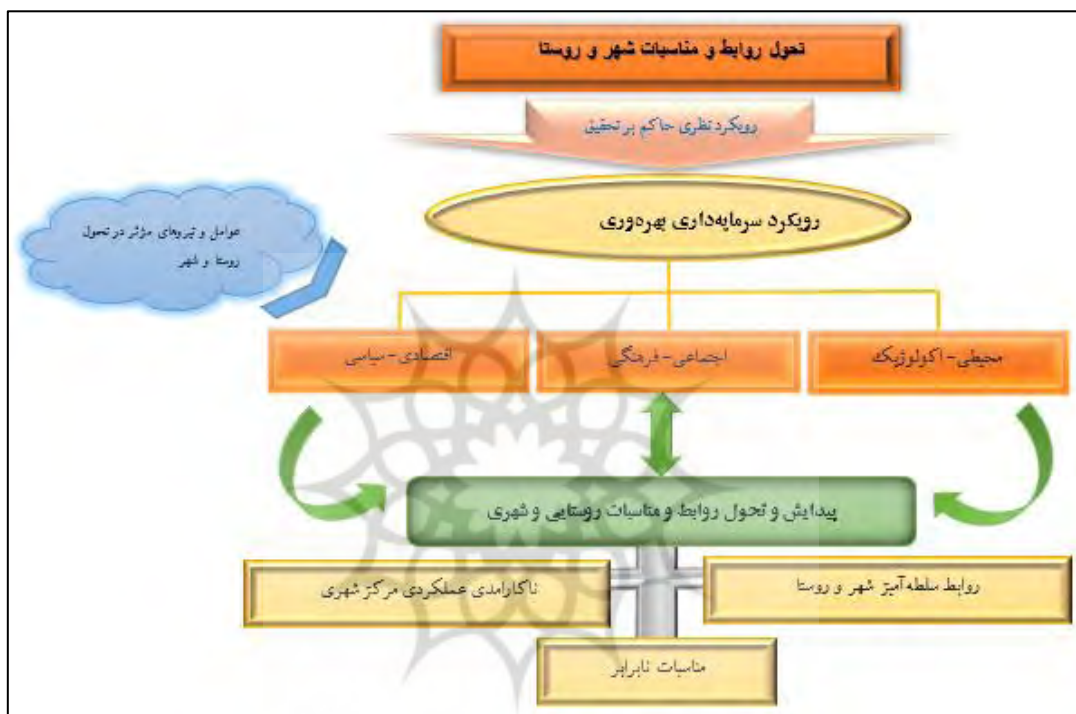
تحول روابط و مناسبات شهر و روستا

رویکرد نظری حاکم بر تحقیق

عوامل و نیروهای مؤثر در تحول روستا و شهر

رویکرد سرمایه‌داری بهره‌وری

محیطی - اکولوژیک

اجتماعی - فرهنگی

اقتصادی - سیاسی

پیدایش و تحول روابط و مناسبات روستایی و شهری

روابط سلطه‌آمیز شهر و روستا

ناکارامدی عملکردی مرکز شهری

مناسبات نابرابر